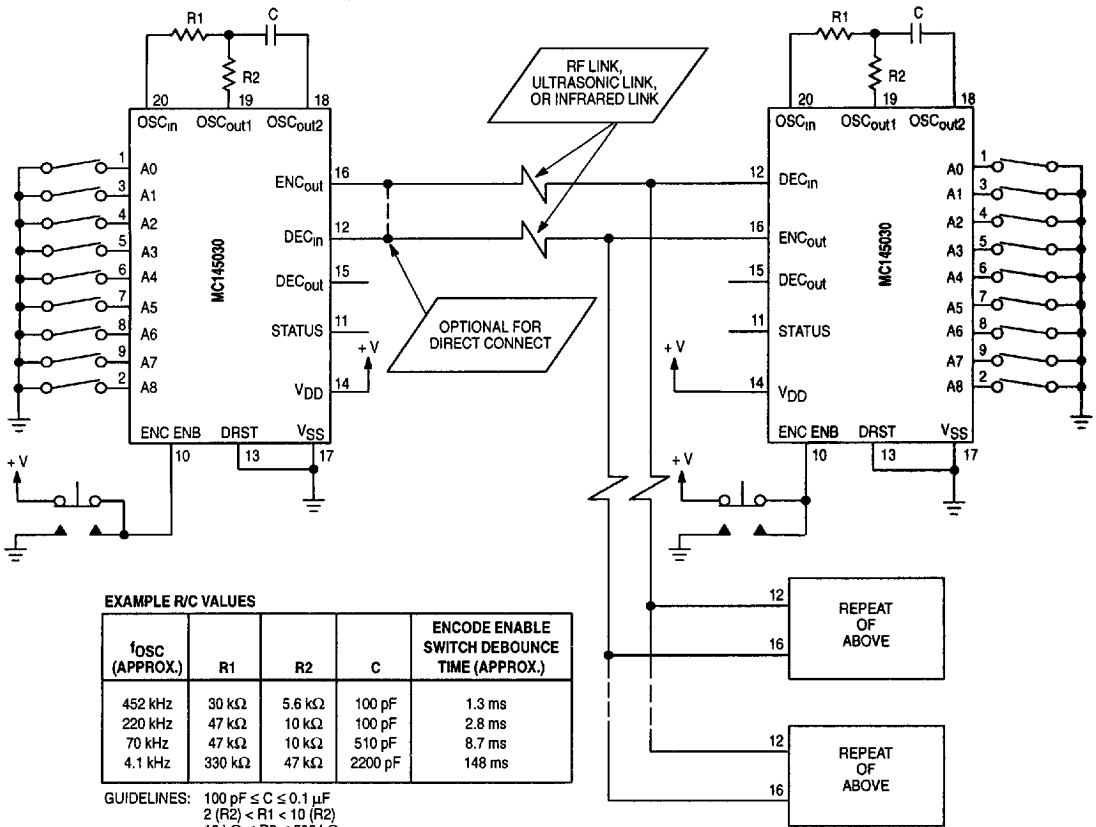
R1 C

R2

20 19 18

$OSC_{in}$ $OSC_{out1}$ $OSC_{out2}$

RF LINK, ULTRASONIC LINK, OR INFRARED LINK

R1 C

R2

20 19 18

$OSC_{in}$ $OSC_{out1}$ $OSC_{out2}$

1 A0
3 A1
4 A2
5 A3
6 A4
7 A5
8 A6
9 A7
2 A8

MC145030

$ENC_{out}$ 16
$DEC_{in}$ 12
$DEC_{out}$ 15
STATUS 11
+V
$V_{DD}$ 14

ENC ENB DRST $V_{SS}$
10 13 17

+V

OPTIONAL FOR DIRECT CONNECT

12 $DEC_{in}$
16 $ENC_{out}$
15 $DEC_{out}$
11 STATUS
+V
14 $V_{DD}$

MC145030

A0 1
A1 3
A2 4
A3 5
A4 6
A5 7
A6 8
A7 9
A8 2

ENC ENB DRST $V_{SS}$
10 13 17

+V

EXAMPLE R/C VALUES

| $f_{OSC}$ (APPROX.) | R1 | R2 | C | ENCODE ENABLE SWITCH DEBOUNCE TIME (APPROX.) |
|---|---|---|---|---|
| 452 kHz | 30 kΩ | 5.6 kΩ | 100 pF | 1.3 ms |
| 220 kHz | 47 kΩ | 10 kΩ | 100 pF | 2.8 ms |
| 70 kHz | 47 kΩ | 10 kΩ | 510 pF | 8.7 ms |
| 4.1 kHz | 330 kΩ | 47 kΩ | 2200 pF | 148 ms |

GUIDELINES: 100 pF ≤ C ≤ 0.1 μF
2 (R2) < R1 < 10 (R2)
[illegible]

12
16
REPEAT OF ABOVE

12
16
REPEAT OF ABOVE